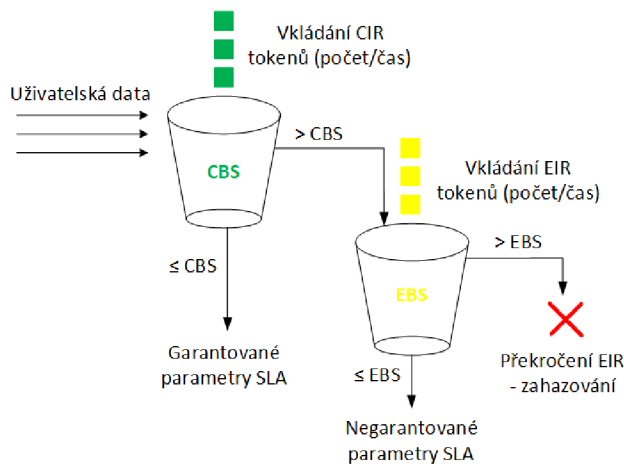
Vkládání CIR tokenů (počet/čas)

Uživatelská data

CBS

> CBS

Vkládání EIR tokenů (počet/čas)

≤ CBS

EBS

> EBS

Garantované parametry SLA

Překročení EIR - zahazování

≤ EBS

Negarantované parametry SLA